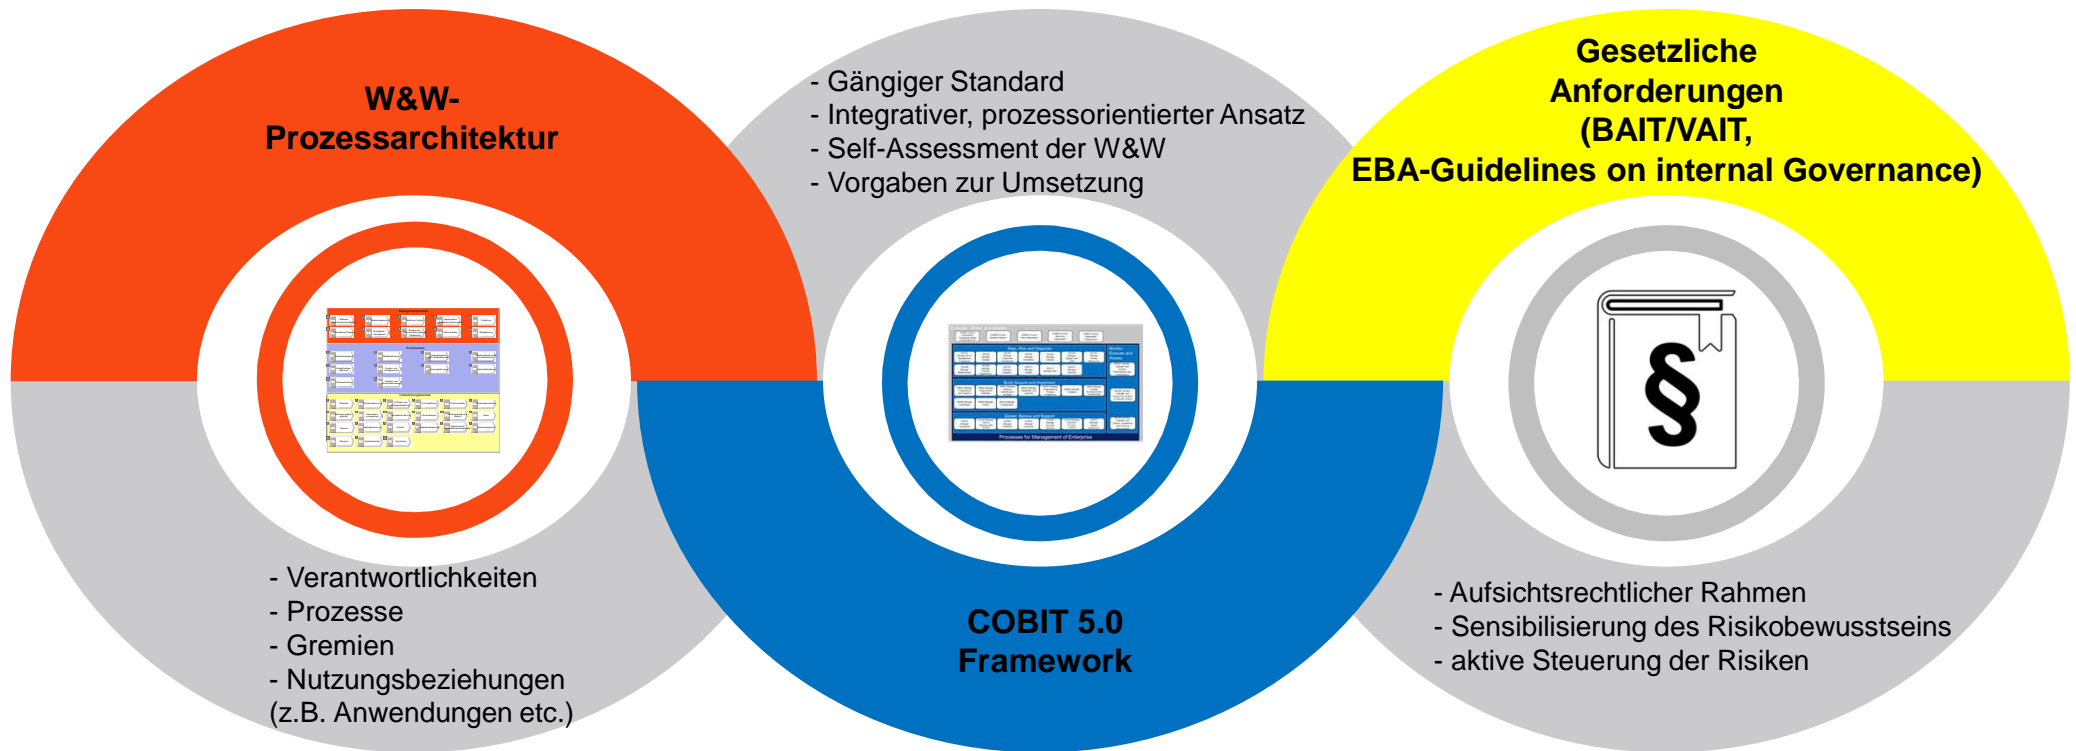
W&W-Prozessarchitektur

- Gängiger Standard
- Integrativer, prozessorientierter Ansatz
- Self-Assessment der W&W
- Vorgaben zur Umsetzung

Gesetzliche Anforderungen (BAIT/VAIT, EBA-Guidelines on internal Governance)

§

- Verantwortlichkeiten
- Prozesse
- Gremien
- Nutzungsbeziehungen (z.B. Anwendungen etc.)

COBIT 5.0 Framework

- Aufsichtsrechtlicher Rahmen
- Sensibilisierung des Risikobewusstseins
- aktive Steuerung der Risiken